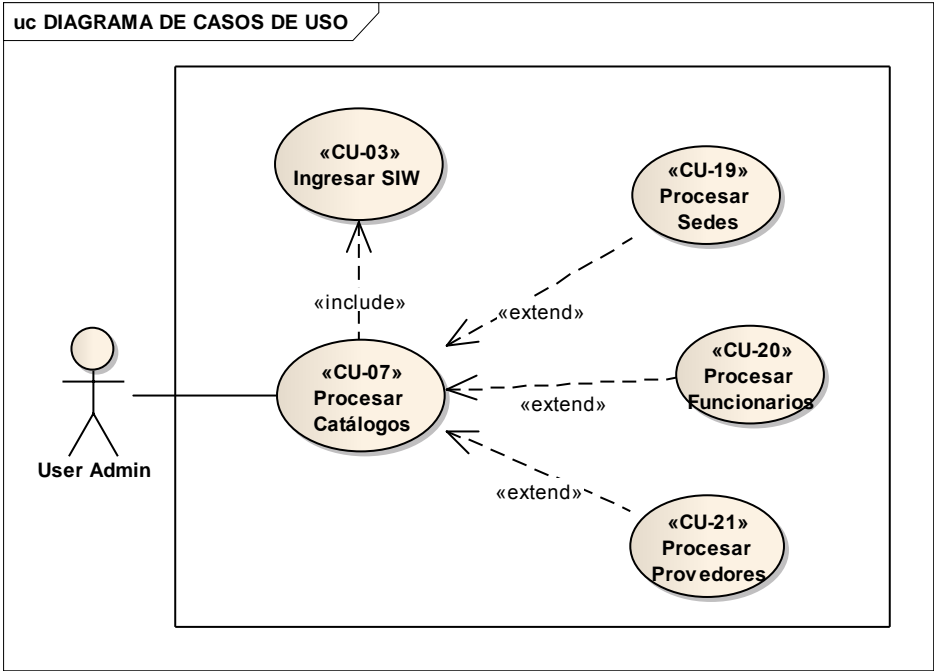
uc DIAGRAMA DE CASOS DE USO

«CU-03»
Ingresar SIW

«CU-19»
Procesar
Sedes

«include»

«extend»

«CU-20»
Procesar
Funcionarios

«CU-07»
Procesar
Catálogos

«extend»

User Admin

«extend»

«CU-21»
Procesar
Provedores